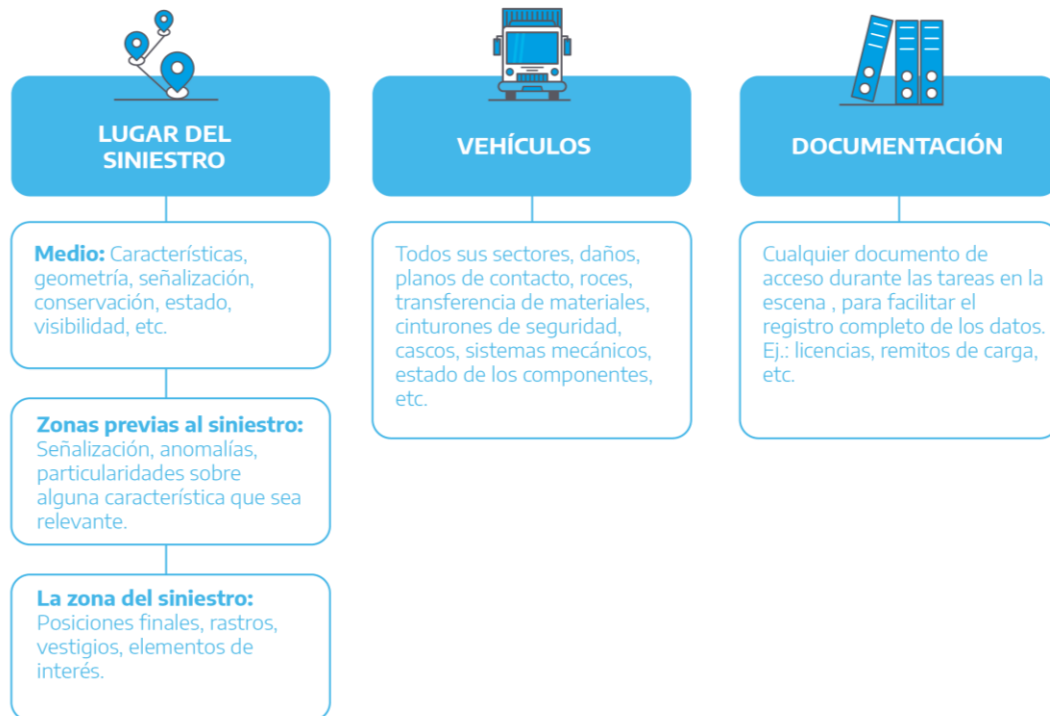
LUGAR DEL SINIESTRO

Medio: Características, geometría, señalización, conservación, estado, visibilidad, etc.

Zonas previas al siniestro: Señalización, anomalías, particularidades sobre alguna característica que sea relevante.

La zona del siniestro: Posiciones finales, rastros, vestigios, elementos de interés.

VEHÍCULOS

Todos sus sectores, daños, planos de contacto, roces, transferencia de materiales, cinturones de seguridad, cascos, sistemas mecánicos, estado de los componentes, etc.

DOCUMENTACIÓN

Cualquier documento de acceso durante las tareas en la escena , para facilitar el registro completo de los datos. Ej.: licencias, remitos de carga, etc.